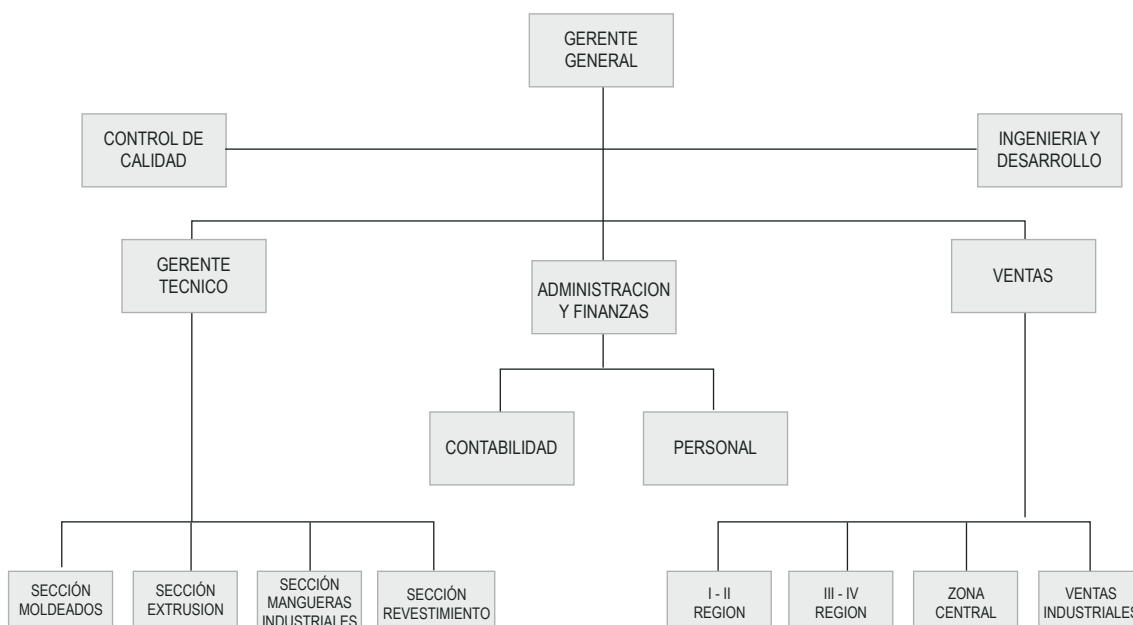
GERENTE GENERAL

CONTROL DE CALIDAD

INGENIERIA Y DESARROLLO

GERENTE TECNICO

ADMINISTRACION Y FINANZAS

VENTAS

CONTABILIDAD

PERSONAL

SECCIÓN MOLDEADOS

SECCIÓN EXTRUSION

SECCIÓN MANGUERAS INDUSTRIALES

SECCIÓN REVESTIMIENTO

I - II REGION

III - IV REGION

ZONA CENTRAL

VENTAS INDUSTRIALES